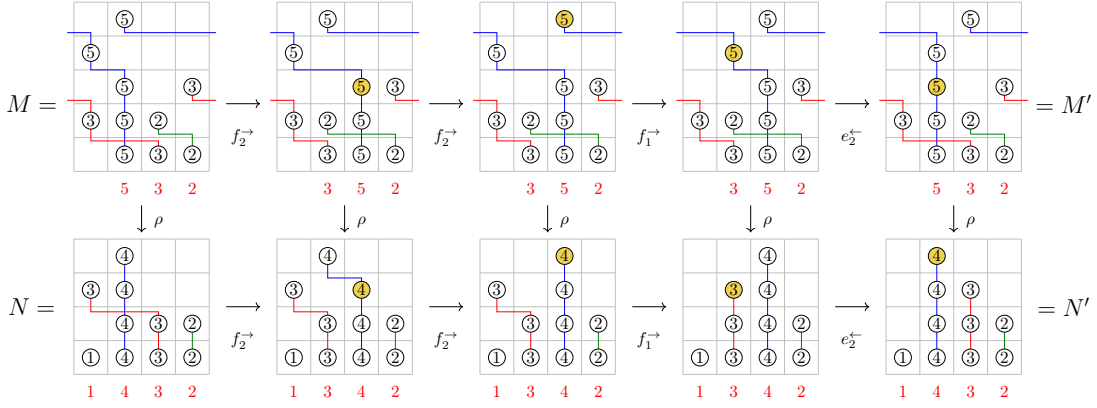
$M =$

5, 5, 5, 3, 3, 5, 2, 5, 3, 2

5 3 2

$\xrightarrow{f_2^{\rightarrow}}$

5, 5, 5, 3, 3, 2, 5, 3, 5, 2

3 5 2

$\xrightarrow{f_2^{\rightarrow}}$

5, 5, 5, 3, 3, 2, 5, 3, 5, 2

3 5 2

$\xrightarrow{f_1^{\rightarrow}}$

5, 5, 5, 3, 3, 2, 5, 3, 5, 2

3 5 2

$\xrightarrow{e_2^{\leftarrow}}$

5, 5, 5, 3, 3, 5, 2, 5, 3, 2

5 3 2

$= M'$

$\downarrow \rho$ $\downarrow \rho$ $\downarrow \rho$ $\downarrow \rho$ $\downarrow \rho$

$N =$

4, 3, 4, 4, 3, 2, 1, 4, 3, 2

1 4 3 2

$\xrightarrow{f_2^{\rightarrow}}$

4, 3, 4, 3, 4, 2, 1, 3, 4, 2

1 3 4 2

$\xrightarrow{f_2^{\rightarrow}}$

4, 3, 4, 3, 4, 2, 1, 3, 4, 2

1 3 4 2

$\xrightarrow{f_1^{\rightarrow}}$

4, 3, 4, 3, 4, 2, 1, 3, 4, 2

1 3 4 2

$\xrightarrow{e_2^{\leftarrow}}$

4, 4, 3, 4, 3, 2, 1, 4, 3, 2

1 4 3 2

$= N'$